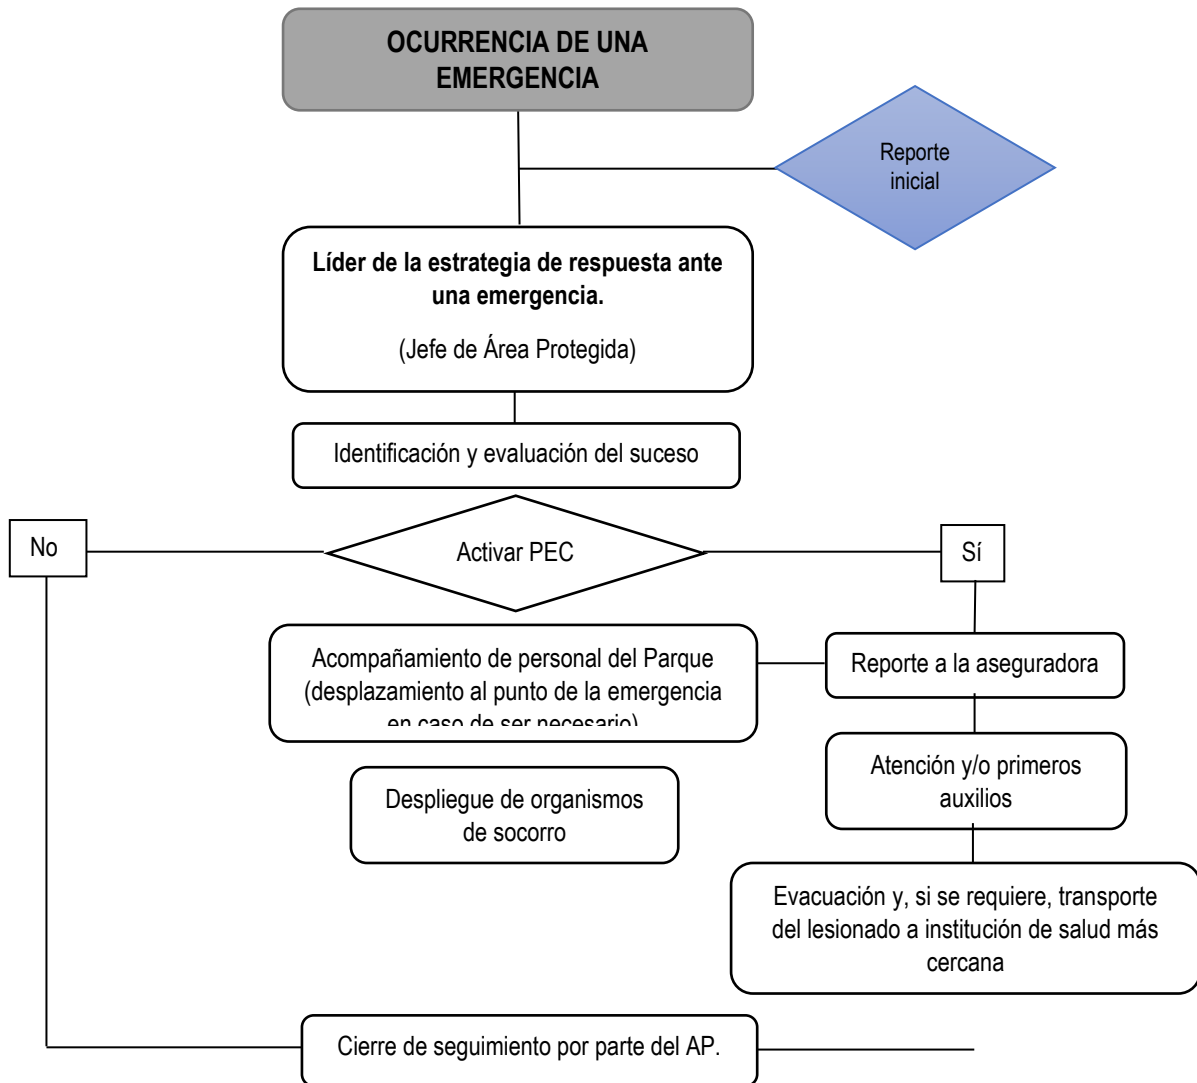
OCURRENCIA DE UNA EMERGENCIA

Reporte inicial

Líder de la estrategia de respuesta ante una emergencia.

(Jefe de Área Protegida)

Identificación y evaluación del suceso

No

Activar PEC

Sí

Acompañamiento de personal del Parque (desplazamiento al punto de la emergencia en caso de ser necesario)

Reporte a la aseguradora

Atención y/o primeros auxilios

Despliegue de organismos de socorro

Evacuación y, si se requiere, transporte del lesionado a institución de salud más cercana

Cierre de seguimiento por parte del AP.